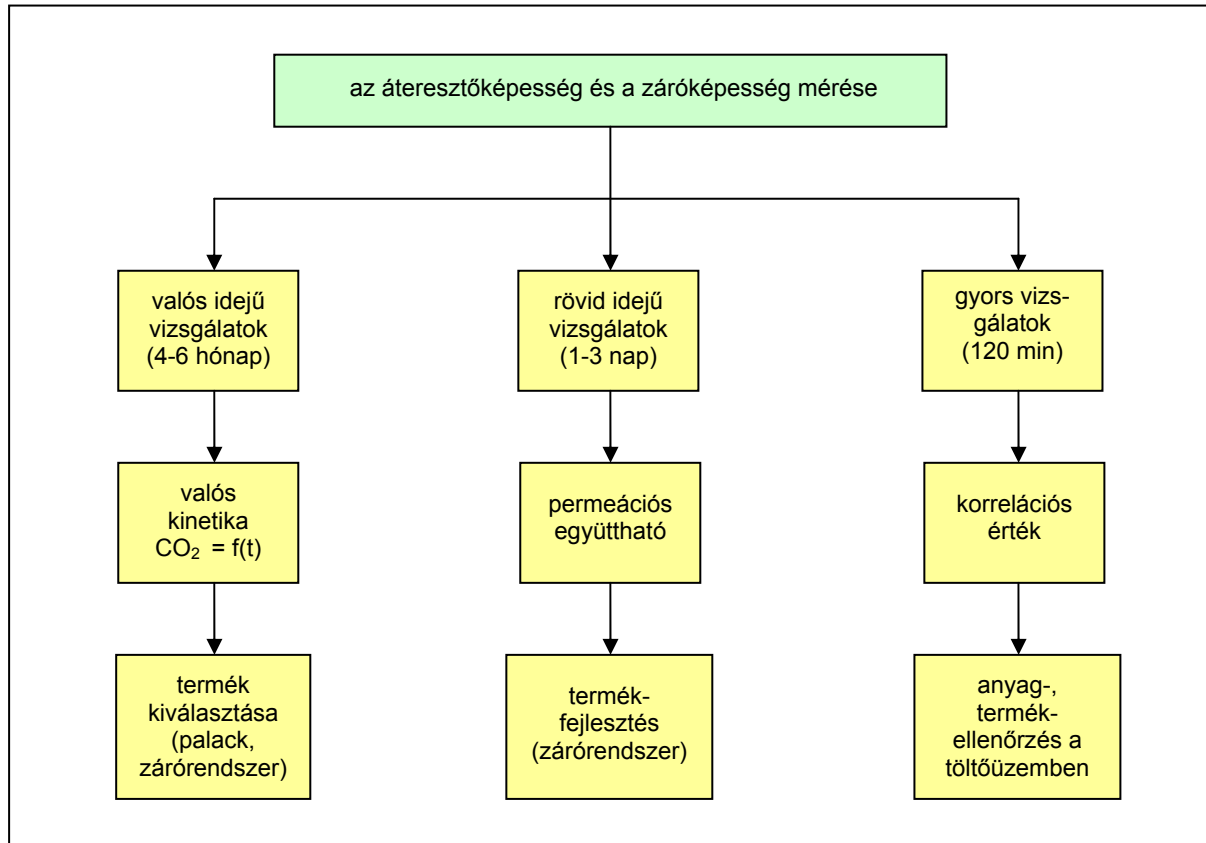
az áteresztőképesség és a záróképesség mérése

valós idejű vizsgálatok (4-6 hónap)

rövid idejű vizsgálatok (1-3 nap)

gyors vizsgálatok (120 min)

valós kinetika $CO_2 = f(t)$

permeációs együttható

korrelációs érték

termék kiválasztása (palack, zárórendszer)

termékfejlesztés (zárórendszer)

anyag-, termékellenőrzés a töltőüzemben